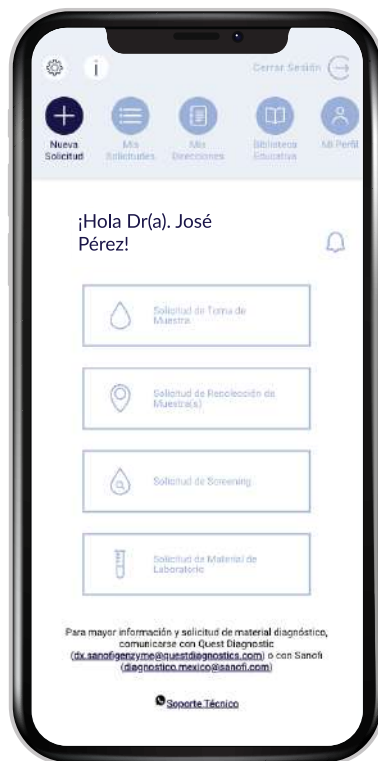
i

Cerrar Sesión

Nueva Solicitud

Mis Solicitudes

Mis Direcciones

Biblioteca Educativa

Mi Perfil

¡Hola Dr(a). José Pérez!

Solicitud de Toma de Muestra

Solicitud de Recolección de Muestra(s)

Solicitud de Screening

Solicitud de Material de Laboratorio

Para mayor información y solicitud de material diagnóstico, comunicarse con Quest Diagnostic (dx.sanofigenzyme@questdiagnostics.com) o con Sanofi (diagnostico.mexico@sanofi.com)

Soporte Técnico